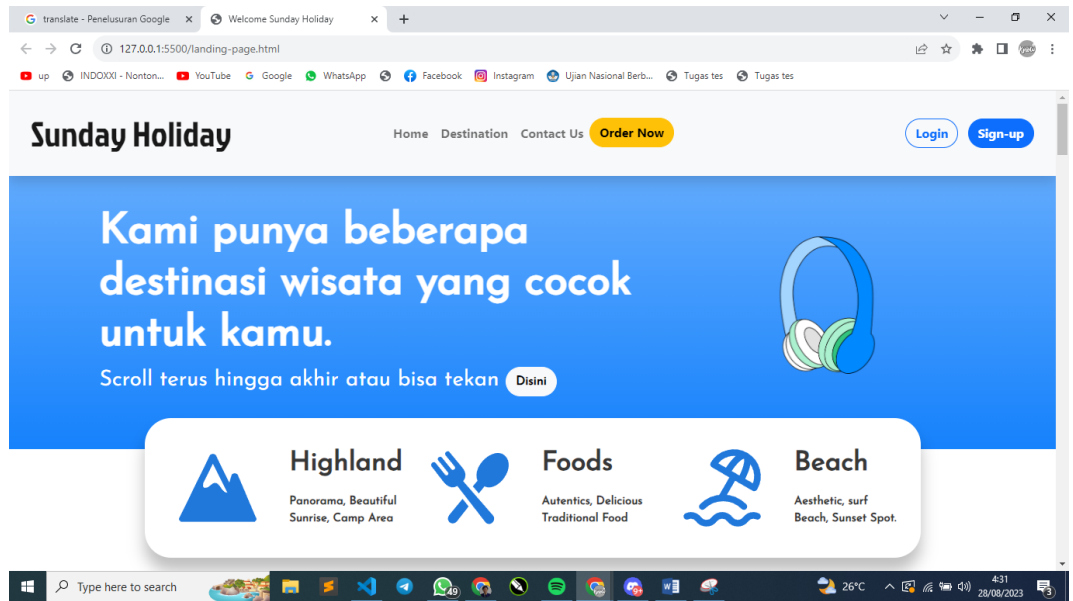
translate - Penelusuran Google ×
Welcome Sunday Holiday ×
+

127.0.0.1:5500/landing-page.html

up INDOXXI - Nonton... YouTube Google WhatsApp Facebook Instagram Ujian Nasional Berb... Tugas tes Tugas tes

Sunday Holiday

Home Destination Contact Us Order Now

Login Sign-up

Kami punya beberapa destinasi wisata yang cocok untuk kamu.

Scroll terus hingga akhir atau bisa tekan Disini

Highland
Panorama, Beautiful Sunrise, Camp Area

Foods
Autentics, Delicious Traditional Food

Beach
Aesthetic, surf Beach, Sunset Spot.

Type here to search

49

26°C

4:31
28/08/2023

3